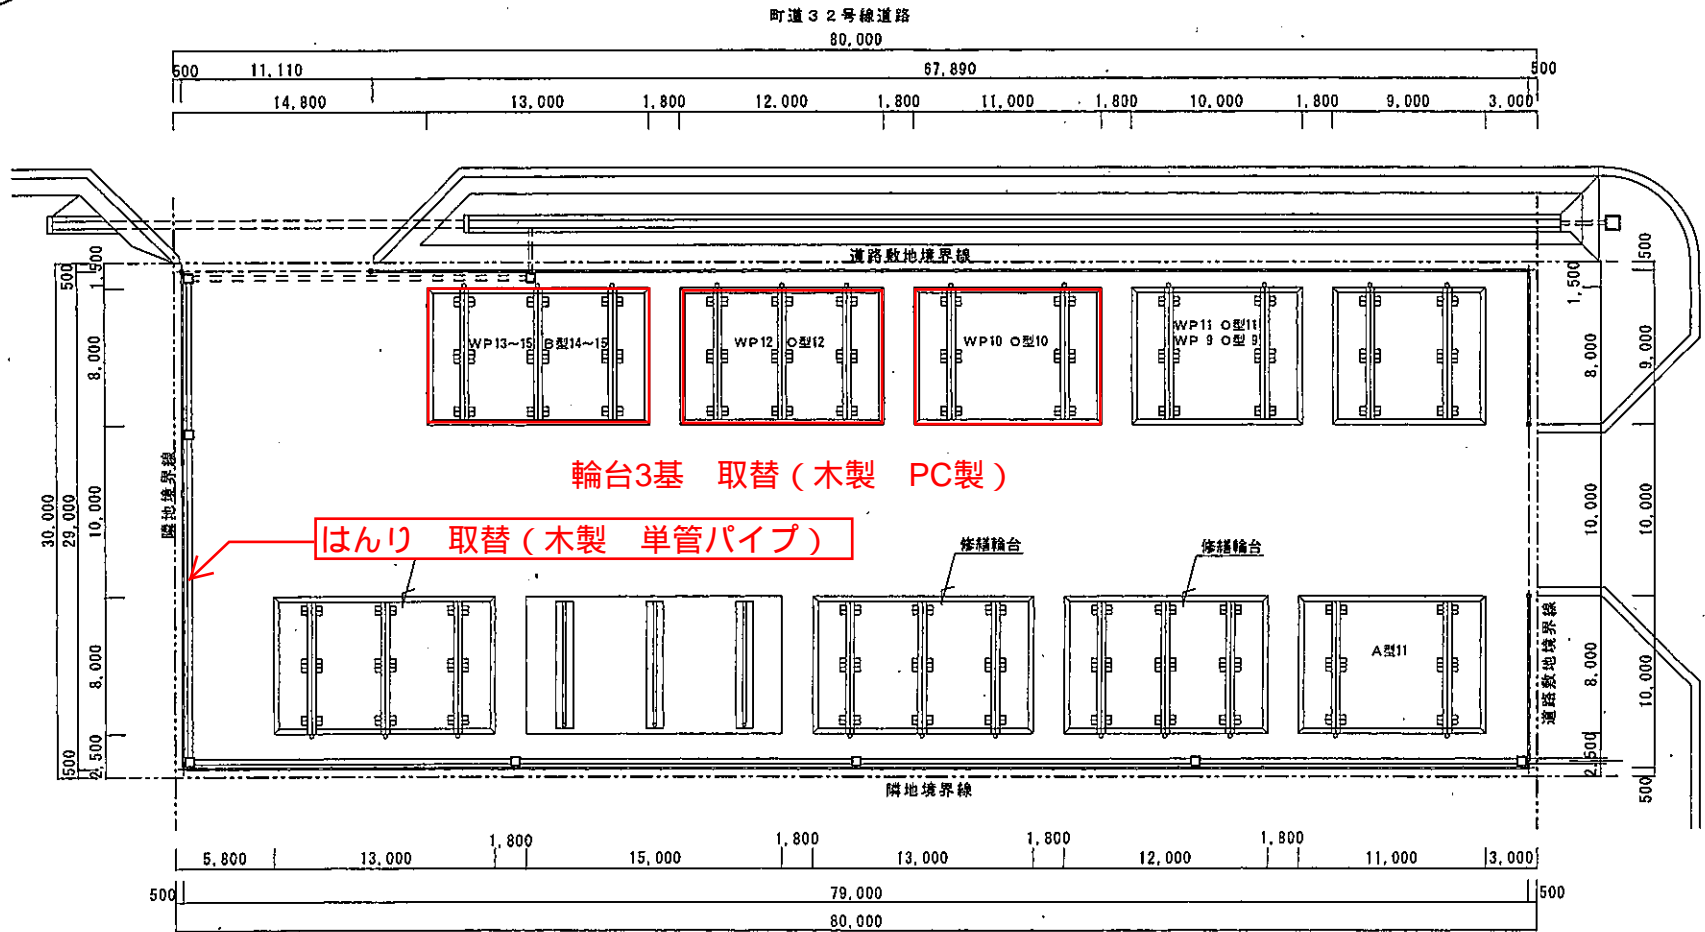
町道３２号線道路

80,000

500 11,110 67,890 500

14,800 13,000 1,800 12,000 1,800 11,000 1,800 10,000 1,800 9,000 3,000

道路敷地境界線

500 1,500 8,000 10,000 29,000 30,000 8,000 2,500 500

1,500 8,000 9,000 10,000 10,000 8,000 10,000 2,500 500 500

WP13~15 B型14~15

WP12 O型12

WP10 O型10

WP11 O型11
WP 9 O型 9

輪台3基　取替（木製　PC製）

隣地境界線

はんり　取替（木製　単管パイプ）

修繕輪台

修繕輪台

A型11

道路敷地境界線

隣地境界線

5,800 13,000 1,800 15,000 1,800 13,000 1,800 12,000 1,800 11,000 3,000

500 79,000 500

80,000